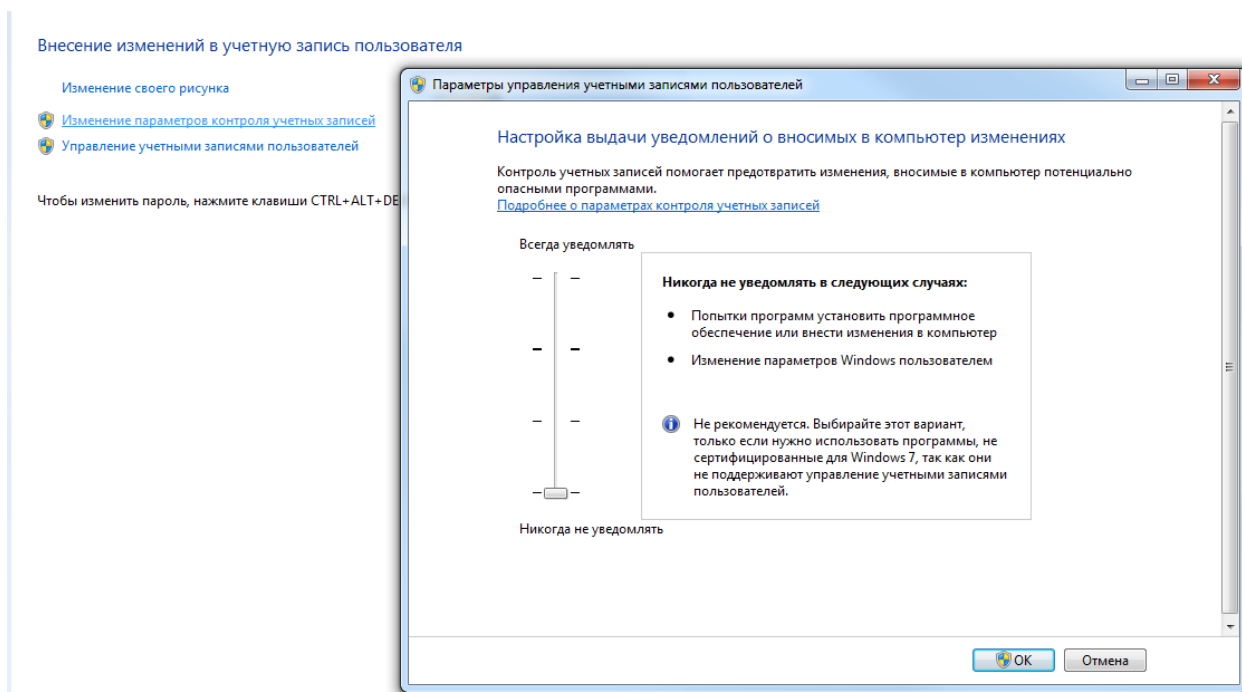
Внесение изменений в учетную запись пользователя

Изменение своего рисунка

Изменение параметров контроля учетных записей

Управление учетными записями пользователей

Чтобы изменить пароль, нажмите клавиши CTRL+ALT+DE

Параметры управления учетными записями пользователей

Настройка выдачи уведомлений о вносимых в компьютер изменениях

Контроль учетных записей помогает предотвратить изменения, вносимые в компьютер потенциально опасными программами.
Подробнее о параметрах контроля учетных записей

Всегда уведомлять

Никогда не уведомлять в следующих случаях:

- Попытки программ установить программное обеспечение или внести изменения в компьютер
- Изменение параметров Windows пользователем

Не рекомендуется. Выбирайте этот вариант, только если нужно использовать программы, не сертифицированные для Windows 7, так как они не поддерживают управление учетными записями пользователей.

Никогда не уведомлять

OK Отмена